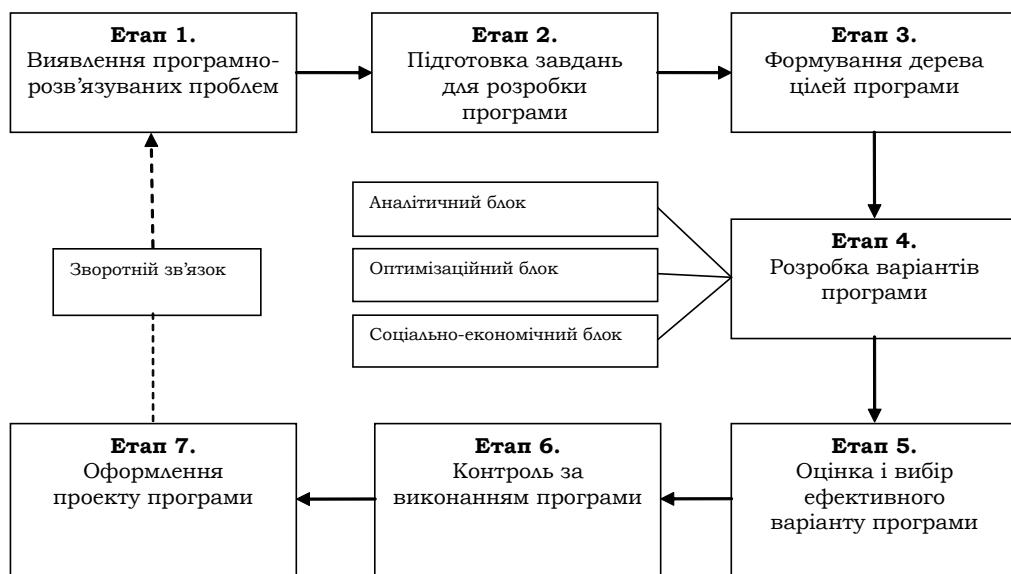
**Етап 1.**
Виявлення програмно-розв'язуваних проблем

**Етап 2.**
Підготовка завдань для розробки програми

**Етап 3.**
Формування дерева цілей програми

Аналітичний блок

Оптимізаційний блок

Соціально-економічний блок

**Етап 4.**
Розробка варіантів програми

Зворотній зв'язок

**Етап 7.**
Оформлення проекту програми

**Етап 6.**
Контроль за виконанням програми

**Етап 5.**
Оцінка і вибір ефективного варіанту програми